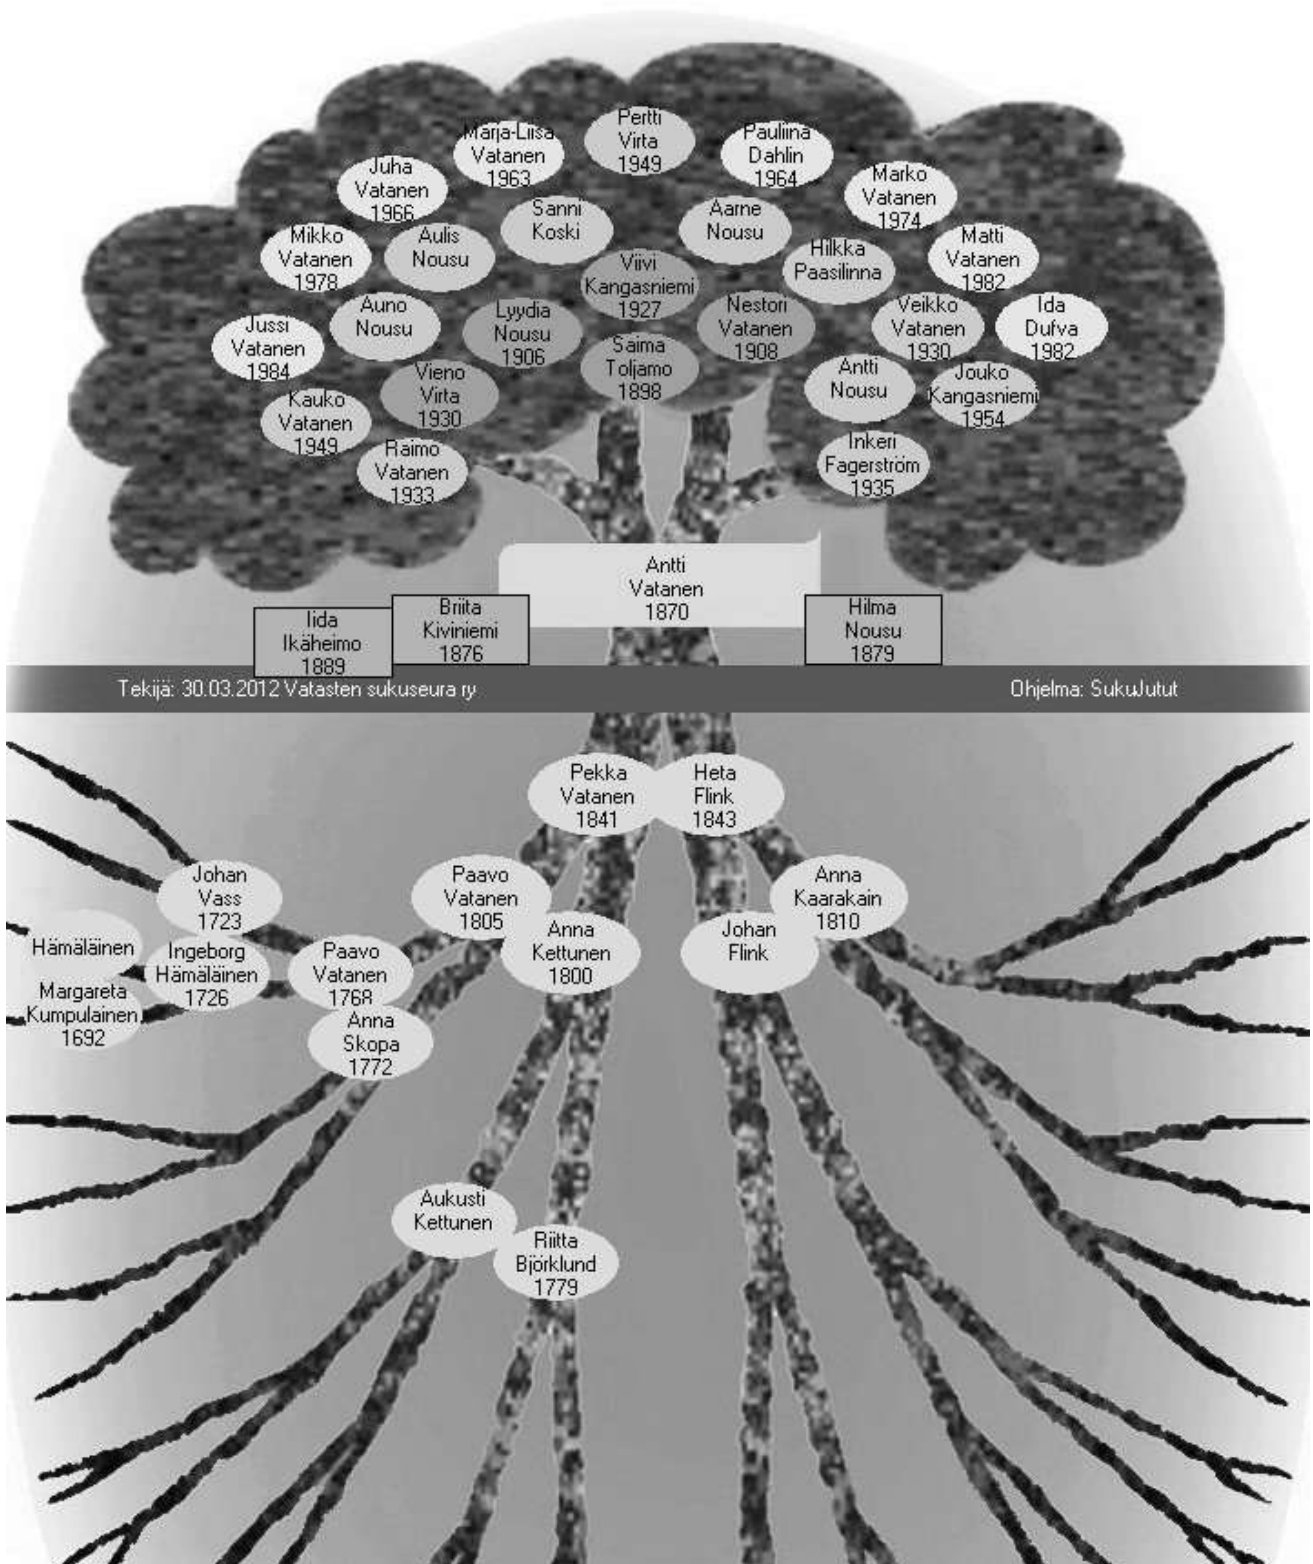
Marja-Liisa Vatanen 1963

Pertti Virta 1949

Pauliina Dahlin 1964

Juha Vatanen 1966

Marko Vatanen 1974

Sanni Koski

Aarne Nousu

Mikko Vatanen 1978

Aulis Nousu

Hilkka Paasilinna

Matti Vatanen 1982

Viivi Kangasniemi 1927

Auno Nousu

Lyydia Nousu 1906

Nestori Vatanen 1908

Veikko Vatanen 1930

Ida Dufva 1982

Jussi Vatanen 1984

Saima Toljamo 1898

Vieno Virta 1930

Antti Nousu

Jouko Kangasniemi 1954

Kauko Vatanen 1949

Raimo Vatanen 1933

Inkeri Fagerström 1935

Antti Vatanen 1870

Iida Ikäheimo 1889

Briita Kiviniemi 1876

Hilma Nousu 1879

Tekijä: 30.03.2012 Vatasten sukuseura ry

Ohjelma: SukuJutut

Pekka Vatanen 1841

Heta Flink 1843

Johan Vass 1723

Paavo Vatanen 1805

Anna Kaarakain 1810

Hämäläinen

Ingeborg Hämäläinen 1726

Paavo Vatanen 1768

Anna Kettunen 1800

Johan Flink

Margareta Kumpulainen 1692

Anna Skopa 1772

Aukusti Kettunen

Riitta Björklund 1779